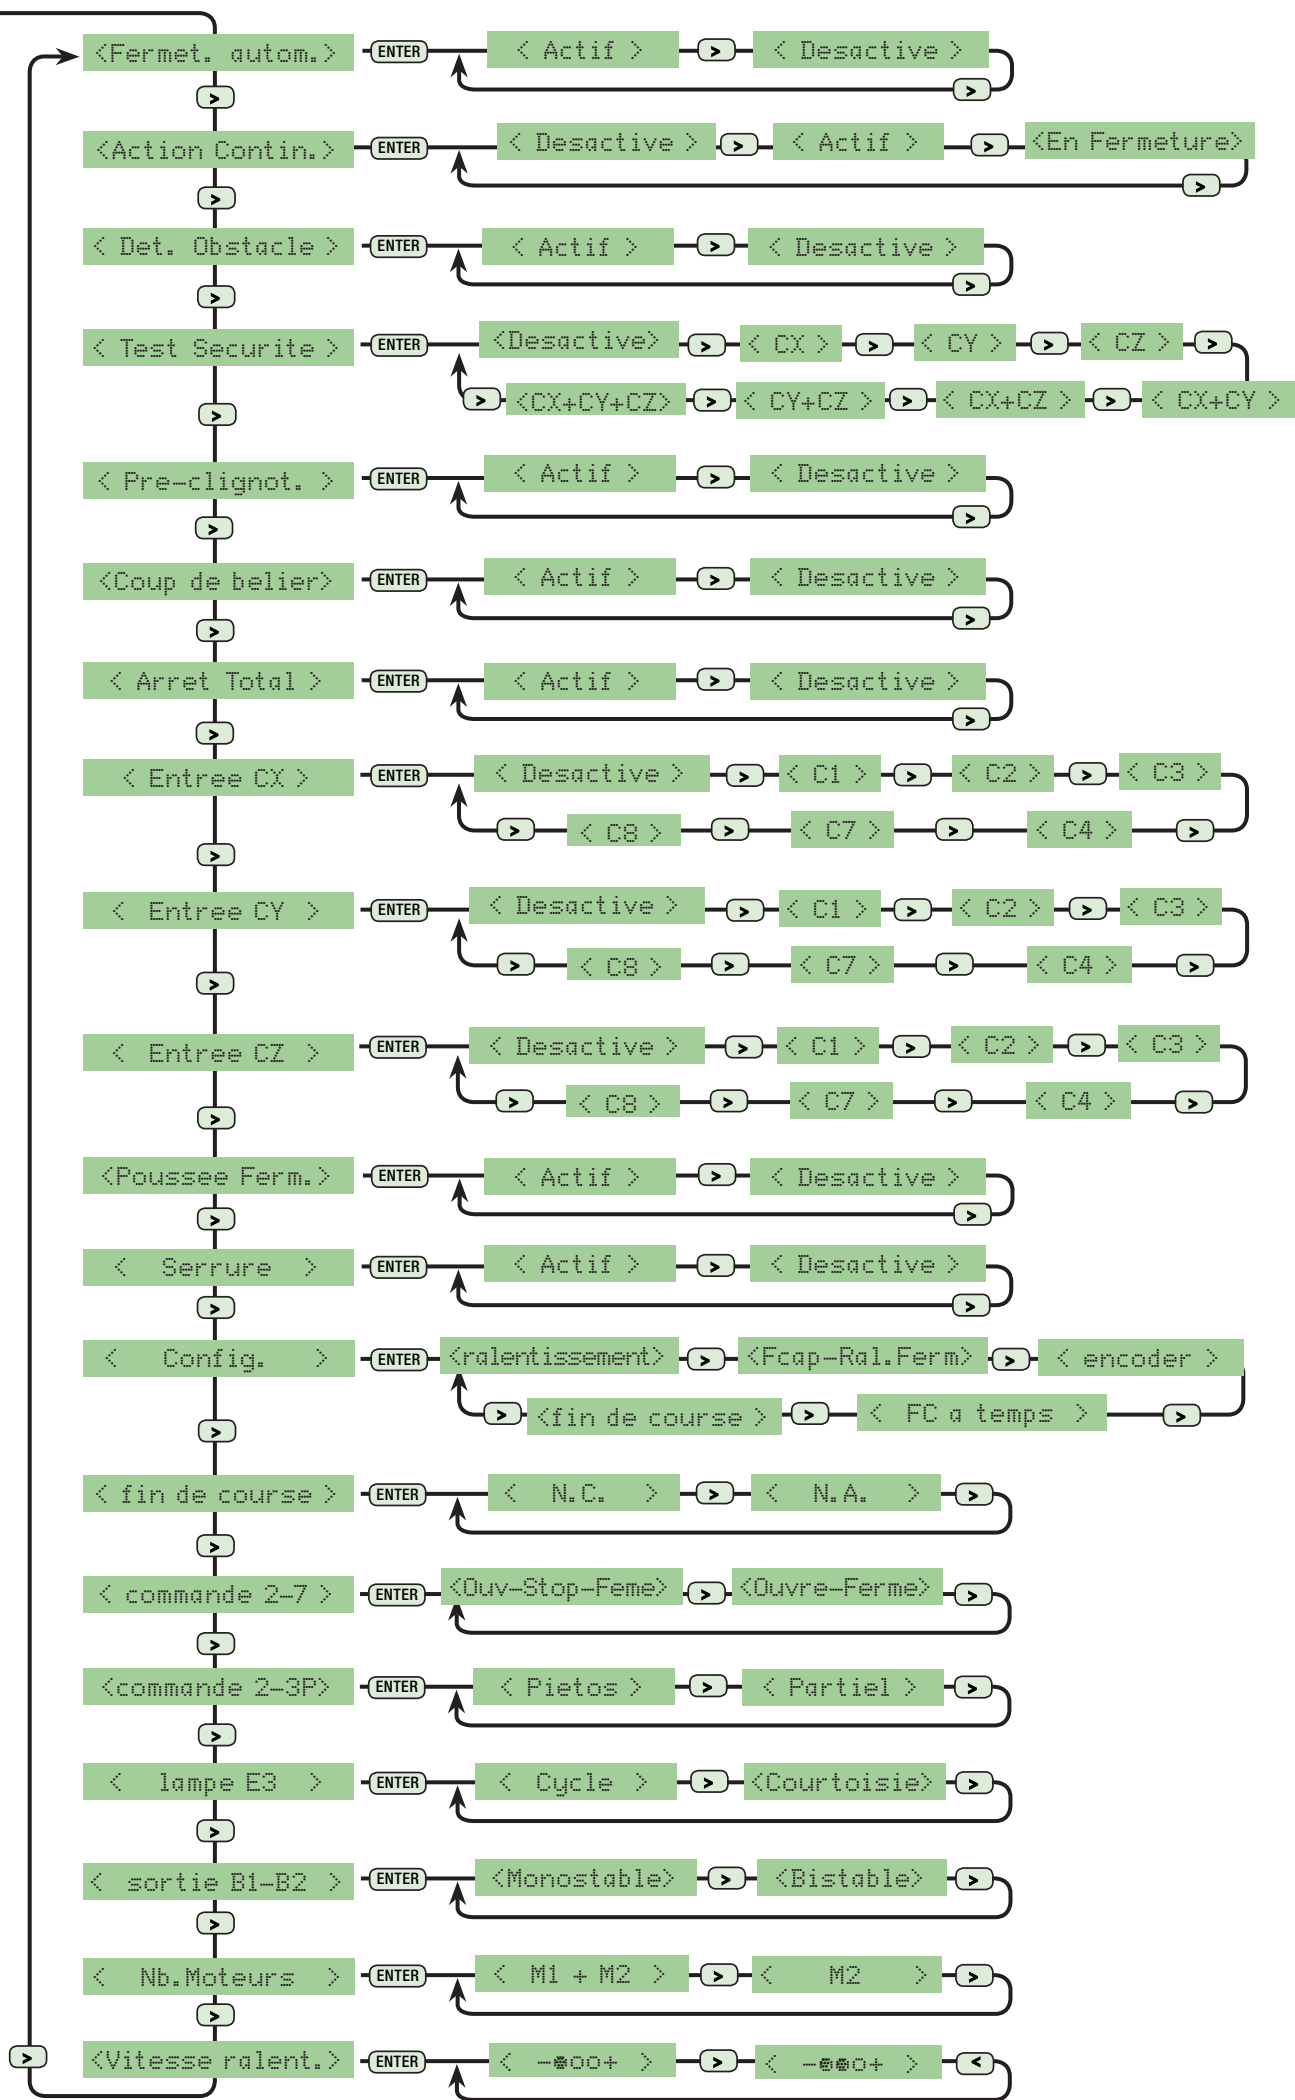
<Fermet. autom.> ENTER < Actif > > < Desactive > >
>
<Action Contin.> ENTER < Desactive > > < Actif > > <En Fermeture> >
>
< Det. Obstacle > ENTER < Actif > > < Desactive > >
>
< Test Securite > ENTER <Desactive> > < CX > > < CY > > < CZ > >
> <CX+CY+CZ> > < CY+CZ > > < CX+CZ > > < CX+CY >
>
< Pre-clignot. > ENTER < Actif > > < Desactive > >
>
<Coup de belier> ENTER < Actif > > < Desactive > >
>
< Arret Total > ENTER < Actif > > < Desactive > >
>
< Entree CX > ENTER < Desactive > > < C1 > > < C2 > > < C3 >
> < C8 > > < C7 > > < C4 > >
>
< Entree CY > ENTER < Desactive > > < C1 > > < C2 > > < C3 >
> < C8 > > < C7 > > < C4 > >
>
< Entree CZ > ENTER < Desactive > > < C1 > > < C2 > > < C3 >
> < C8 > > < C7 > > < C4 > >
>
<Poussee Ferm.> ENTER < Actif > > < Desactive > >
>
< Serrure > ENTER < Actif > > < Desactive > >
>
< Config. > ENTER <ralentissement> > <Fcap-Ral.Ferm> > < encoder >
> <fin de course > > < FC a temps > >
>
< fin de course > ENTER < N.C. > > < N.A. > >
>
< commande 2-7 > ENTER <Ouv-Stop-Feme> > <Ouvre-Ferme> >
>
<commande 2-3P> ENTER < Pietos > > < Partiel > >
>
< lampe E3 > ENTER < Cycle > > <Courtoisie> >
>
< sortie B1-B2 > ENTER <Monostable> > <Bistable> >
>
< Nb.Moteurs > ENTER < M1 + M2 > > < M2 > >
>
> <Vitesse ralent.> ENTER < -●oo+ > > < -●●o+ > <